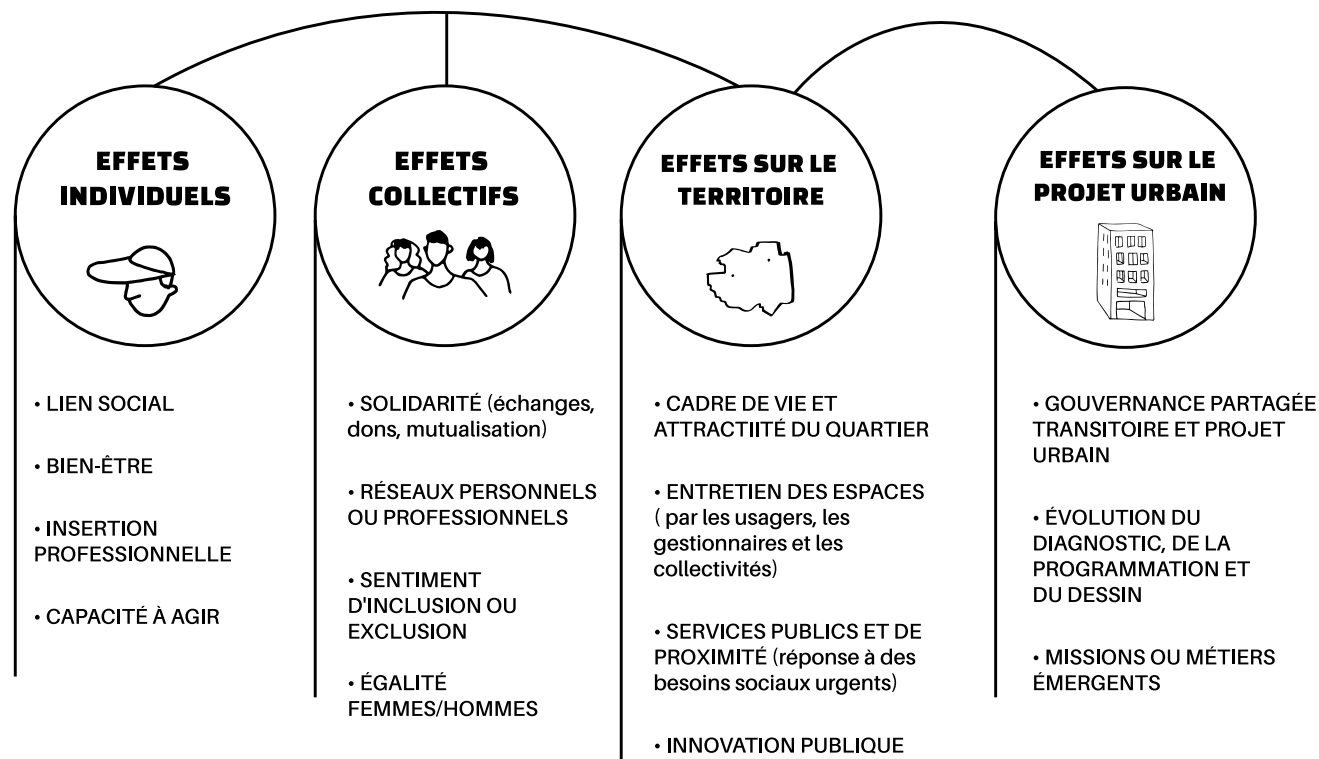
EFFETS INDIVIDUELS

• LIEN SOCIAL

• BIEN-ÊTRE

• INSERTION PROFESSIONNELLE

• CAPACITÉ À AGIR

EFFETS COLLECTIFS

• SOLIDARITÉ (échanges, dons, mutualisation)

• RÉSEAUX PERSONNELS OU PROFESSIONNELS

• SENTIMENT D'INCLUSION OU EXCLUSION

• ÉGALITÉ FEMMES/HOMMES

EFFETS SUR LE TERRITOIRE

• CADRE DE VIE ET ATTRACTIITÉ DU QUARTIER

• ENTRETIEN DES ESPACES ( par les usagers, les gestionnaires et les collectivités)

• SERVICES PUBLICS ET DE PROXIMITÉ (réponse à des besoins sociaux urgents)

• INNOVATION PUBLIQUE

EFFETS SUR LE PROJET URBAIN

• GOUVERNANCE PARTAGÉE TRANSITOIRE ET PROJET URBAIN

• ÉVOLUTION DU DIAGNOSTIC, DE LA PROGRAMMATION ET DU DESSIN

• MISSIONS OU MÉTIERS ÉMERGENTS